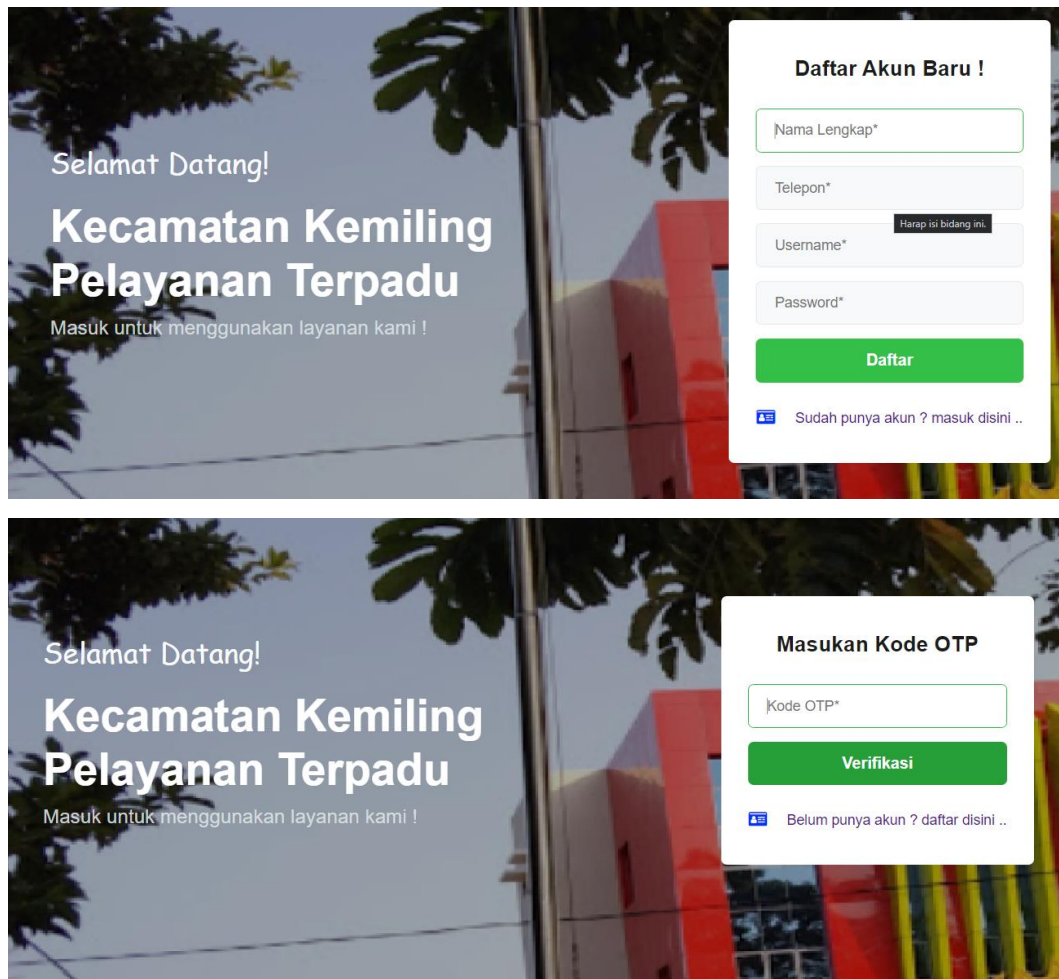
Selamat Datang!

Kecamatan Kemiling Pelayanan Terpadu

Masuk untuk menggunakan layanan kami !

Daftar Akun Baru !

Nama Lengkap*

Telepon*

Harap isi bidang ini.

Username*

Password*

Daftar

Sudah punya akun ? masuk disini ..

Selamat Datang!

Kecamatan Kemiling Pelayanan Terpadu

Masuk untuk menggunakan layanan kami !

Masukan Kode OTP

Kode OTP*

Verifikasi

Belum punya akun ? daftar disini ..